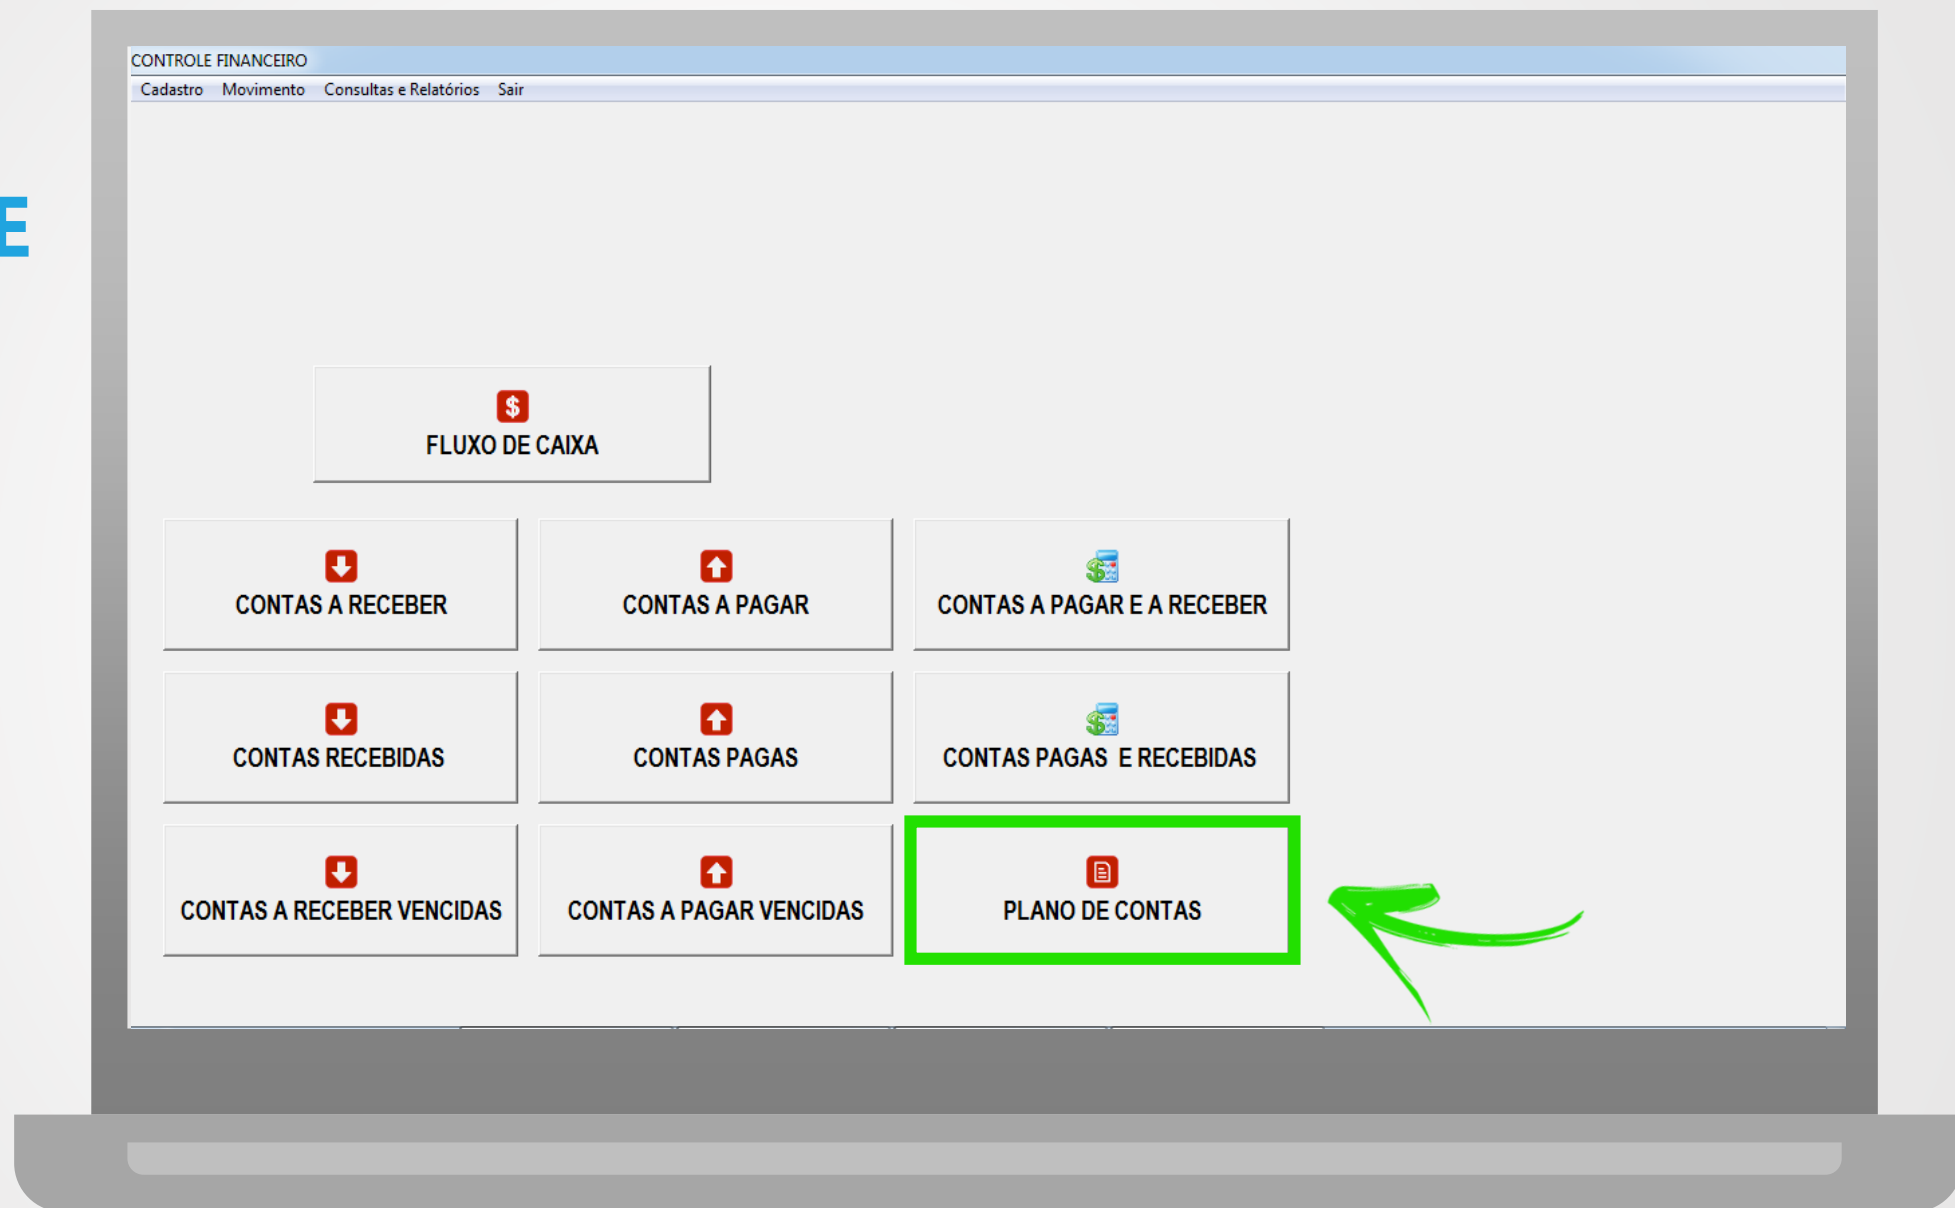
E

CONTROLE FINANCEIRO

Cadastro Movimento Consultas e Relatórios Sair

FLUXO DE CAIXA

CONTAS A RECEBER

CONTAS A PAGAR

CONTAS A PAGAR E A RECEBER

CONTAS RECEBIDAS

CONTAS PAGAS

CONTAS PAGAS E RECEBIDAS

CONTAS A RECEBER VENCIDAS

CONTAS A PAGAR VENCIDAS

PLANO DE CONTAS